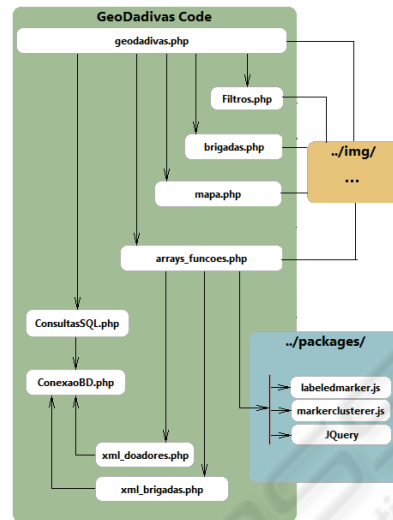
GeoDadivas Code

geodadivas.php

Filtros.php

brigadas.php

../img/

...

mapa.php

arrays_funcoes.php

ConsultasSQL.php

../packages/

ConexaoBD.php

labeledmarker.js

markerclusterer.js

JQuery

xml_doadores.php

xml_brigadas.php